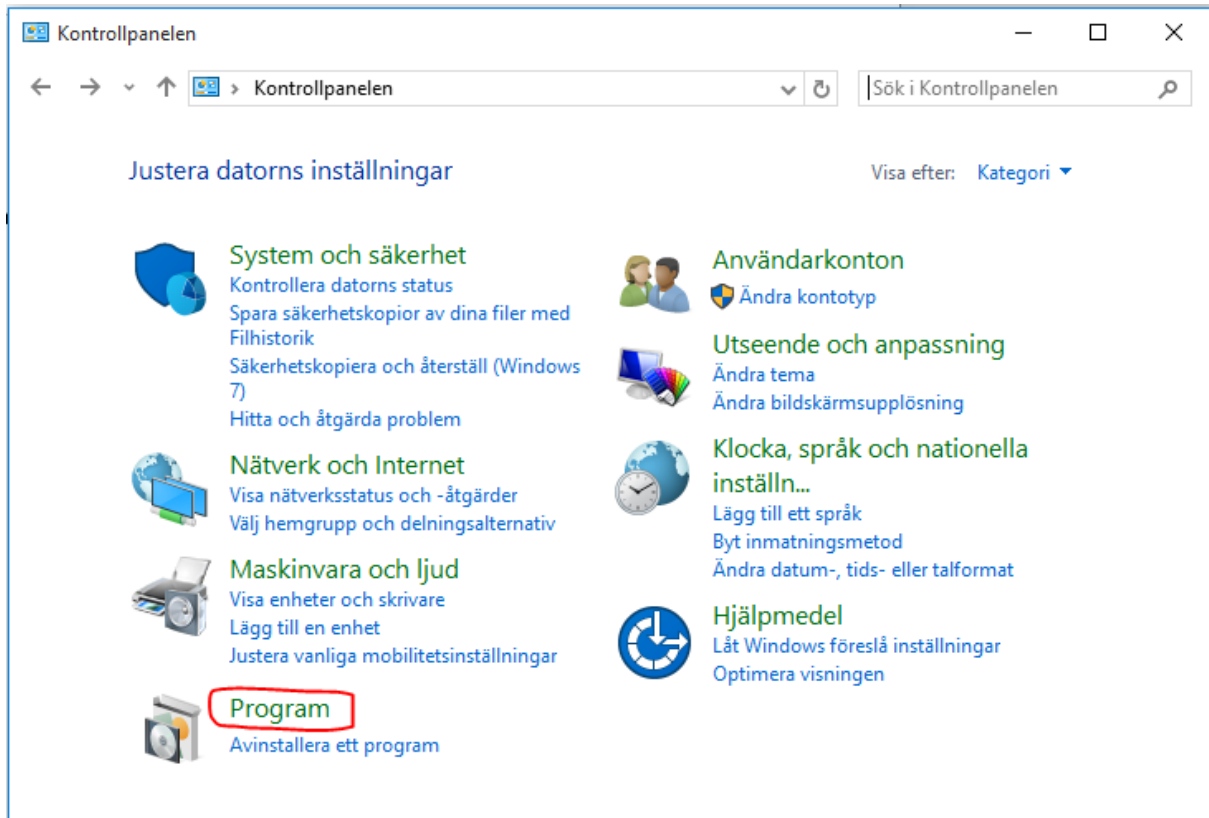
Kontrollpanelen

Kontrollpanelen

Sök i Kontrollpanelen

Justera datorns inställningar

Visa efter: Kategori

System och säkerhet
Kontrollera datorns status
Spara säkerhetskopior av dina filer med Filhistorik
Säkerhetskopiera och återställ (Windows 7)
Hitta och åtgärda problem

Nätverk och Internet
Visa nätverksstatus och -åtgärder
Välj hemgrupp och delningsalternativ

Maskinvara och ljud
Visa enheter och skrivare
Lägg till en enhet
Justera vanliga mobilitetsinställningar

Program
Avinstallera ett program

Användarkonton
Ändra kontotyp

Utseende och anpassning
Ändra tema
Ändra bildskärmsupplösning

Klocka, språk och nationella inställn...
Lägg till ett språk
Byt inmatningsmetod
Ändra datum-, tids- eller talformat

Hjälpmedel
Låt Windows föreslå inställningar
Optimera visningen